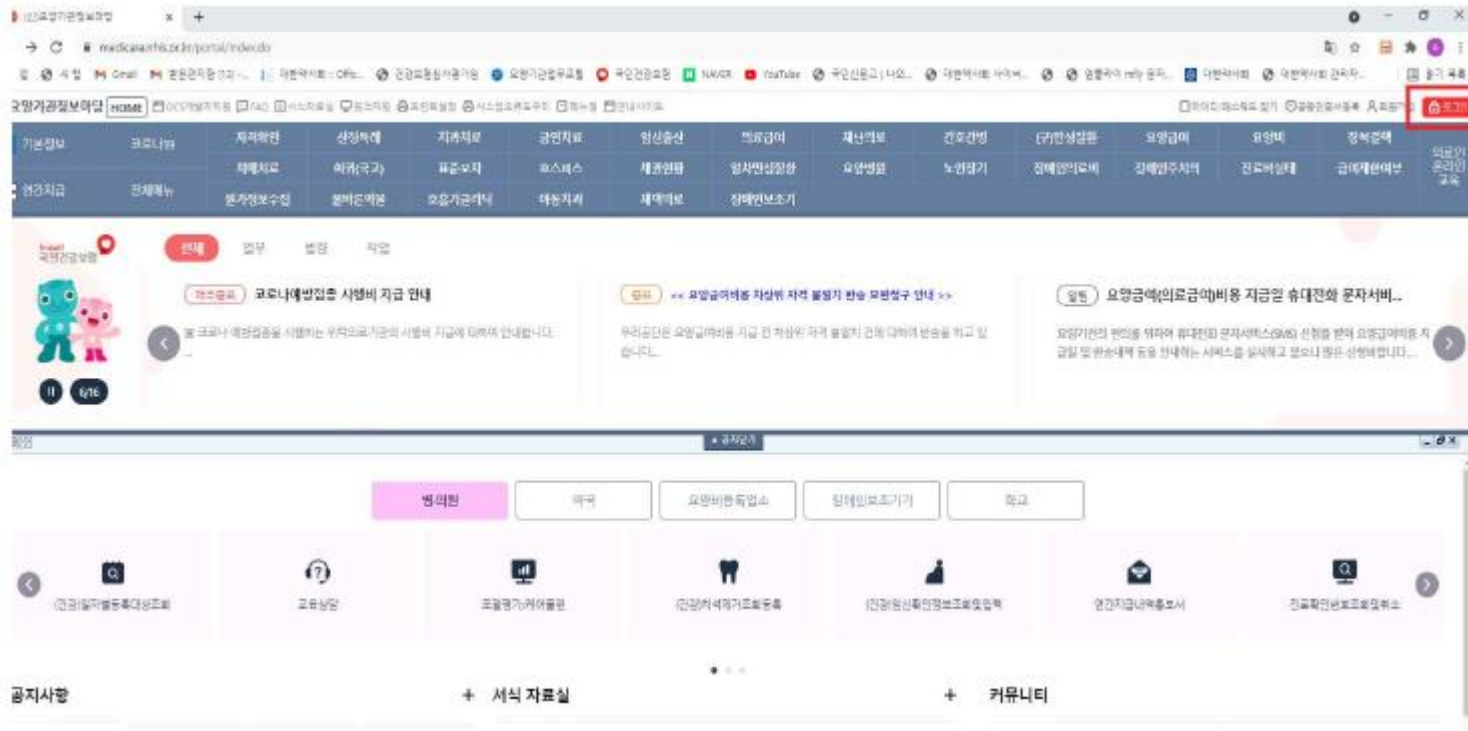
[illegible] × +

medicare.nhis.or.kr/portal/index.do

Gmail YouTube NAVER

요양기관정보마당 HOME

기본정보 코로나19 자격확인 산정특례 치과치료 금연치료 임신출산 의료급여 재난의료 간호간병 (구)한방첩약 요양급여 요양비 장애인 의료인 온라인 교육
희귀치료 의과(구강) 표준보지 호스피스 세균현황 의사면허 요양병원 노인장기 장애인의료비 장애인주치의 진료비실태 급여제한여부
연간지급 전체메뉴 본가정보수집 불법의원 요양기관지 아동치과 재택의료 장애인보조기

국민건강보험

전체 업무 법령 작업

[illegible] 코로나예방접종 시행비 지급 안내
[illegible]

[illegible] << 요양급여비용 차상위 자격 불일치 환송 포함청구 안내 >>
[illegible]

알림 요양급여(의료급여)비용 지급인 휴대전화 문자서비...
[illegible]

6/16

공지순기

병의원 약국 요양비판독업소 장애인보조기기 학교

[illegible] 교육상담 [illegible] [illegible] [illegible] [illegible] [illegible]

공지사항 + 서식 자료실 + 커뮤니티